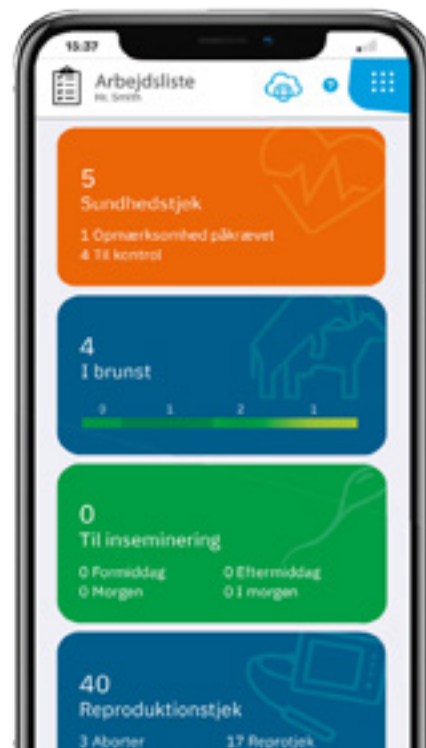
15:37

Arbejdsliste
Mr. Smith

5
Sundhedstjek
1 Opmærksomhed påkrævet
4 Til kontrol

4
I brunst
0 1 2 1

0
Til inseminering
0 Formiddag
0 Eftermiddag
0 Morgen
0 I morgen

40
Reproduktionstjek
3 Aborter
17 Reprotjek